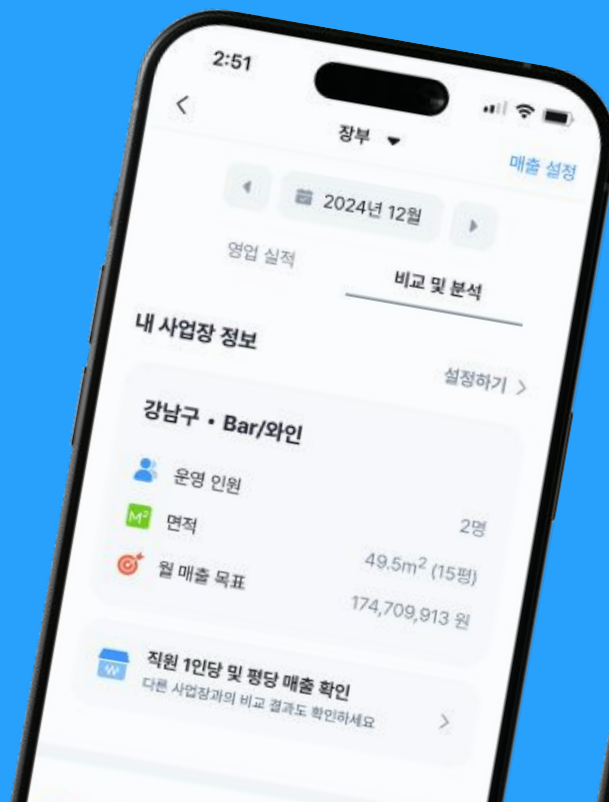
2:51

<

장부

매출 설정

2024년 12월

영업 실적

비교 및 분석

내 사업장 정보

설정하기 >

강남구 • Bar/와인

운영 인원

$M^2$ 면적

월 매출 목표

2명

49.5$m^2$ (15평)

174,709,913 원

직원 1인당 및 평당 매출 확인

다른 사업장과의 비교 결과도 확인하세요

>